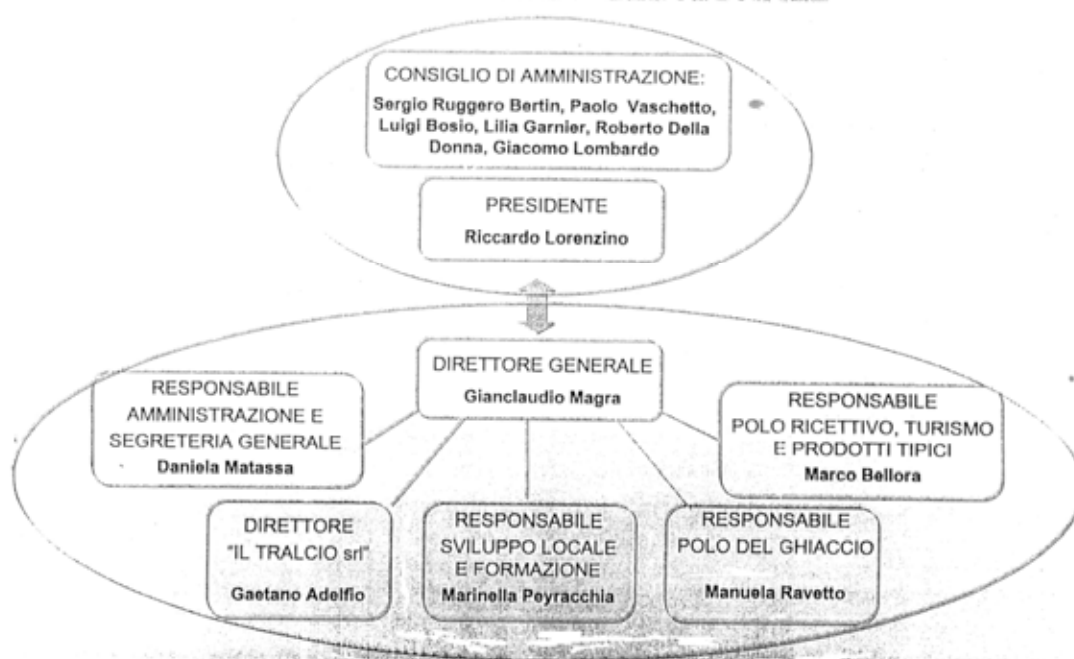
CONSIGLIO DI AMMINISTRAZIONE:
Sergio Ruggero Bertin, Paolo Vaschetto, Luigi Bosio, Lilia Garnier, Roberto Della Donna, Giacomo Lombardo

PRESIDENTE
Riccardo Lorenzino

DIRETTORE GENERALE
Gianclaudio Magra

RESPONSABILE AMMINISTRAZIONE E SEGRETERIA GENERALE
Daniela Matassa

RESPONSABILE POLO RICETTIVO, TURISMO E PRODOTTI TIPICI
Marco Bellora

DIRETTORE "IL TRALCIO srl"
Gaetano Adelfio

RESPONSABILE SVILUPPO LOCALE E FORMAZIONE
Marinella Peyracchia

RESPONSABILE POLO DEL GHIACCIO
Manuela Ravetto